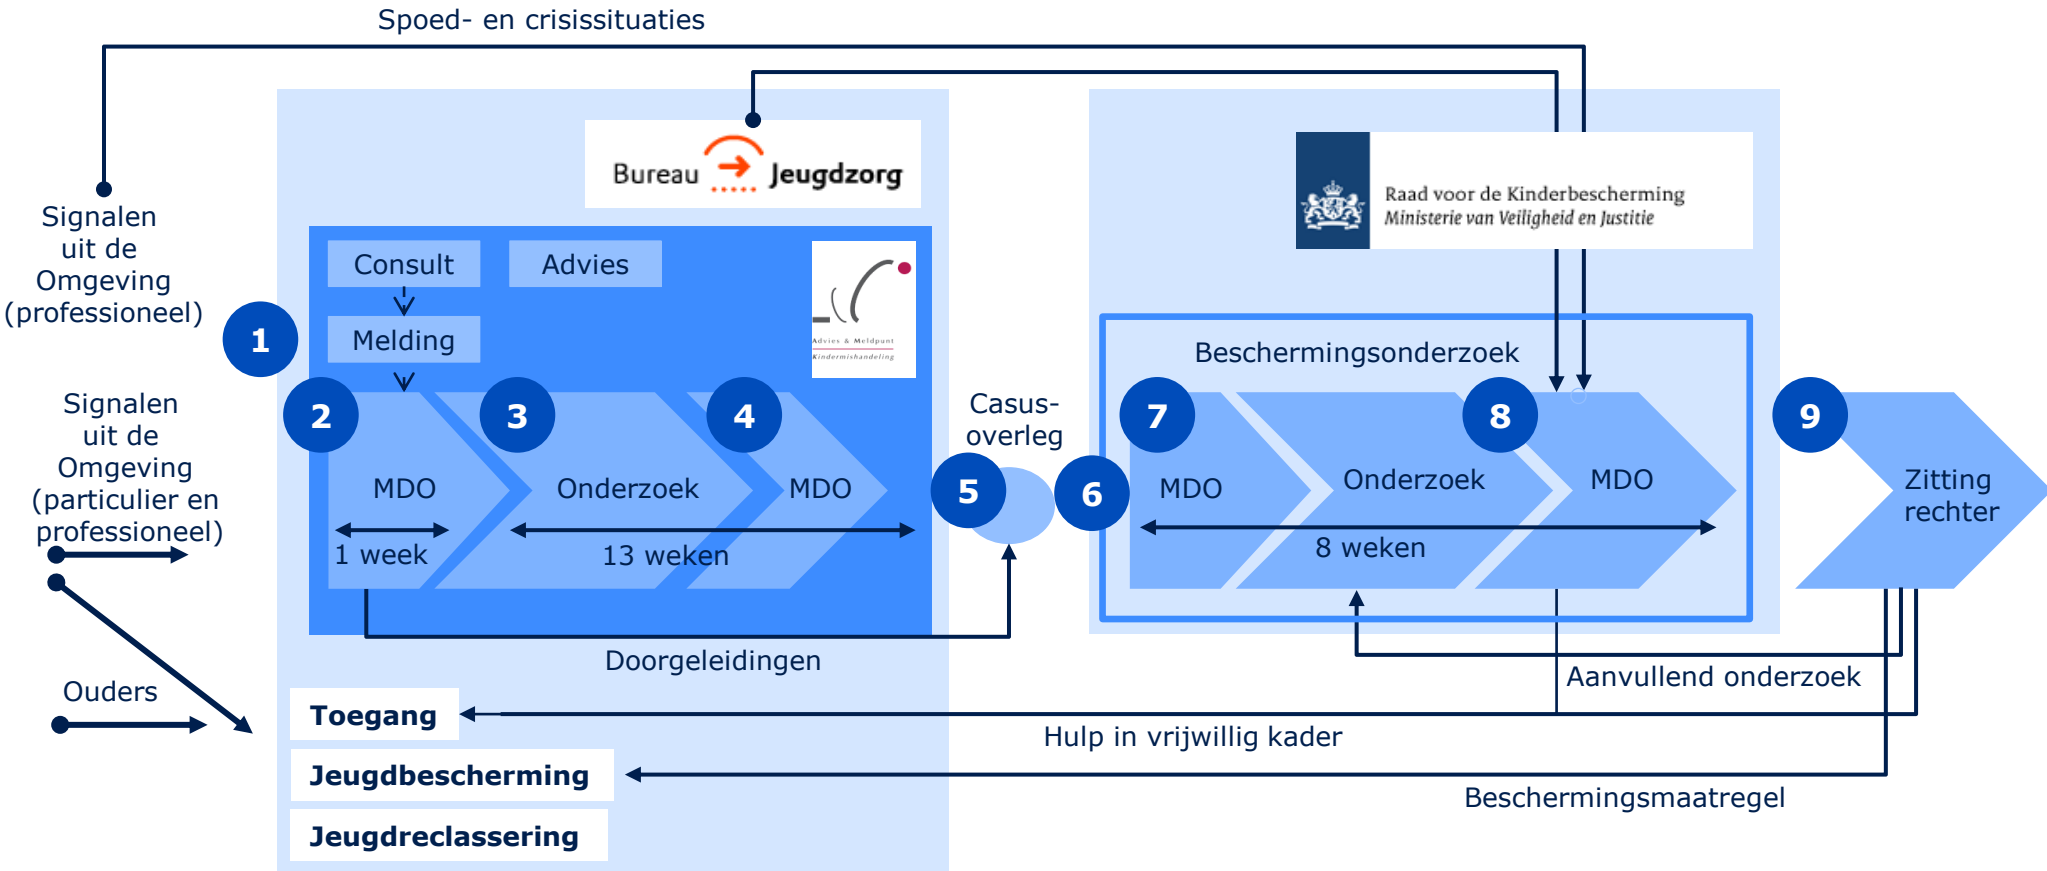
Spoed- en crisissituaties

Bureau Jeugdzorg

Raad voor de Kinderbescherming
Ministerie van Veiligheid en Justitie

Signalen uit de Omgeving (professioneel)

Consult

Advies

Melding

Advies & Meldpunt Kindermishandeling

1

2

3

4

MDO

Onderzoek

MDO

1 week

13 weken

Signalen uit de Omgeving (particulier en professioneel)

Casus-overleg

5

6

Beschermingsonderzoek

7

8

MDO

Onderzoek

MDO

8 weken

9

Zitting rechter

Doorgeleidingen

Ouders

Aanvullend onderzoek

Toegang

Hulp in vrijwillig kader

Jeugdbescherming

Beschermingsmaatregel

Jeugdreclassering